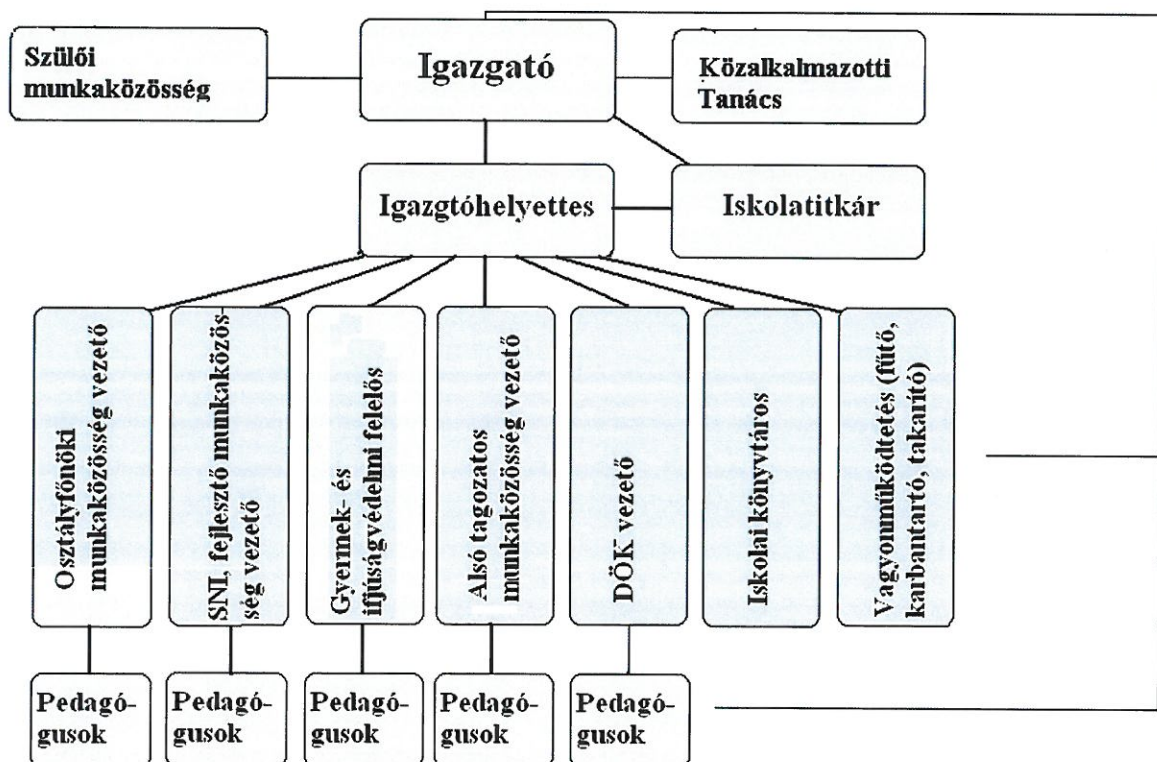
Szülői munkaközösség

Igazgató

Közalkalmazotti Tanács

Igazgtóhelyettes

Iskolatitkár

Osztályfőnöki munkaközösség vezető

SNI, fejlesztő munkaközösség vezető

Gyermek- és ifjúságvédelmi felelős

Alsó tagozatos munkaközösség vezető

DÖK vezető

Iskolai könyvtáros

Vagyonműködtetés (fűtő, karbantartó, takarító)

Pedagógusok

Pedagógusok

Pedagógusok

Pedagógusok

Pedagógusok